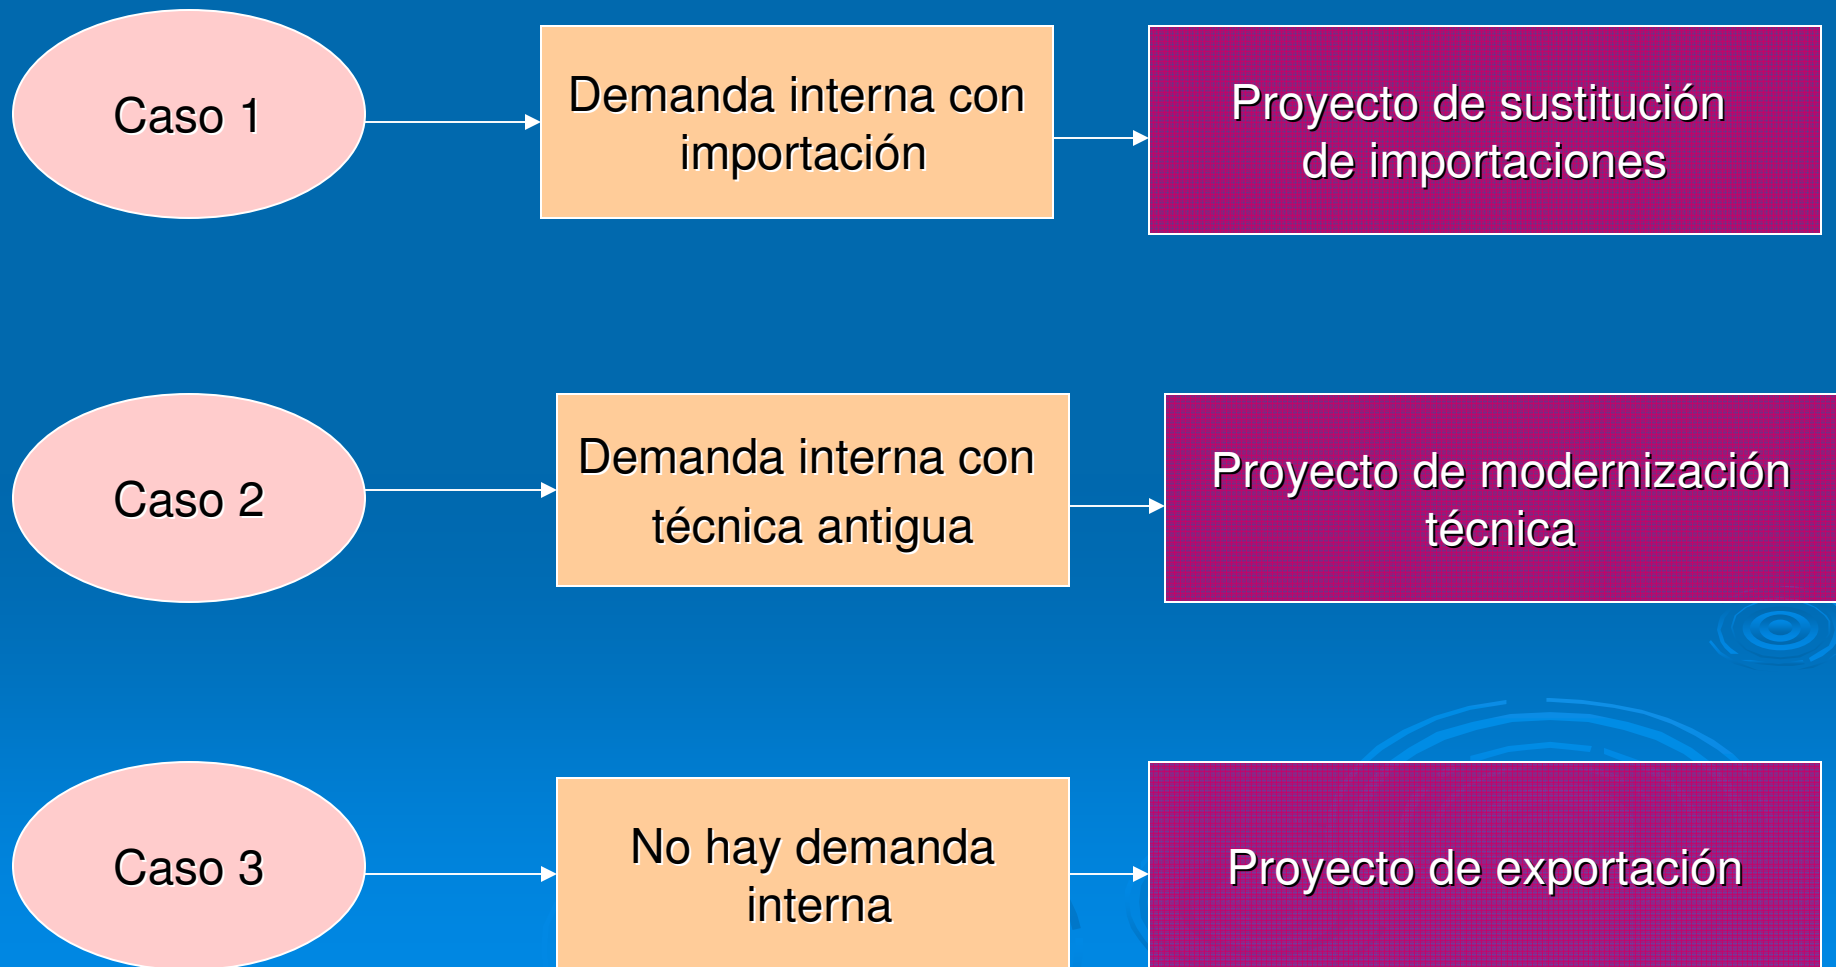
Caso 1

Demanda interna con importación

Proyecto de sustitución de importaciones

Caso 2

Demanda interna con técnica antigua

Proyecto de modernización técnica

Caso 3

No hay demanda interna

Proyecto de exportación